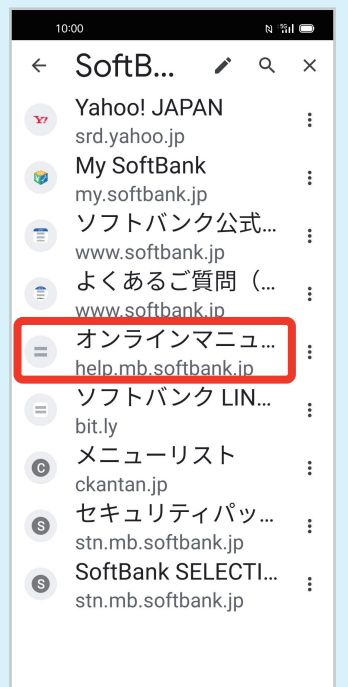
10:00

SoftB...

Yahoo! JAPAN
srd.yahoo.jp

My SoftBank
my.softbank.jp

ソフトバンク公式...
www.softbank.jp

よくあるご質問（...
www.softbank.jp

オンラインマニュ...
help.mb.softbank.jp

ソフトバンク LIN...
bit.ly

メニューリスト
ckantan.jp

セキュリティパッ...
stn.mb.softbank.jp

SoftBank SELECTI...
stn.mb.softbank.jp